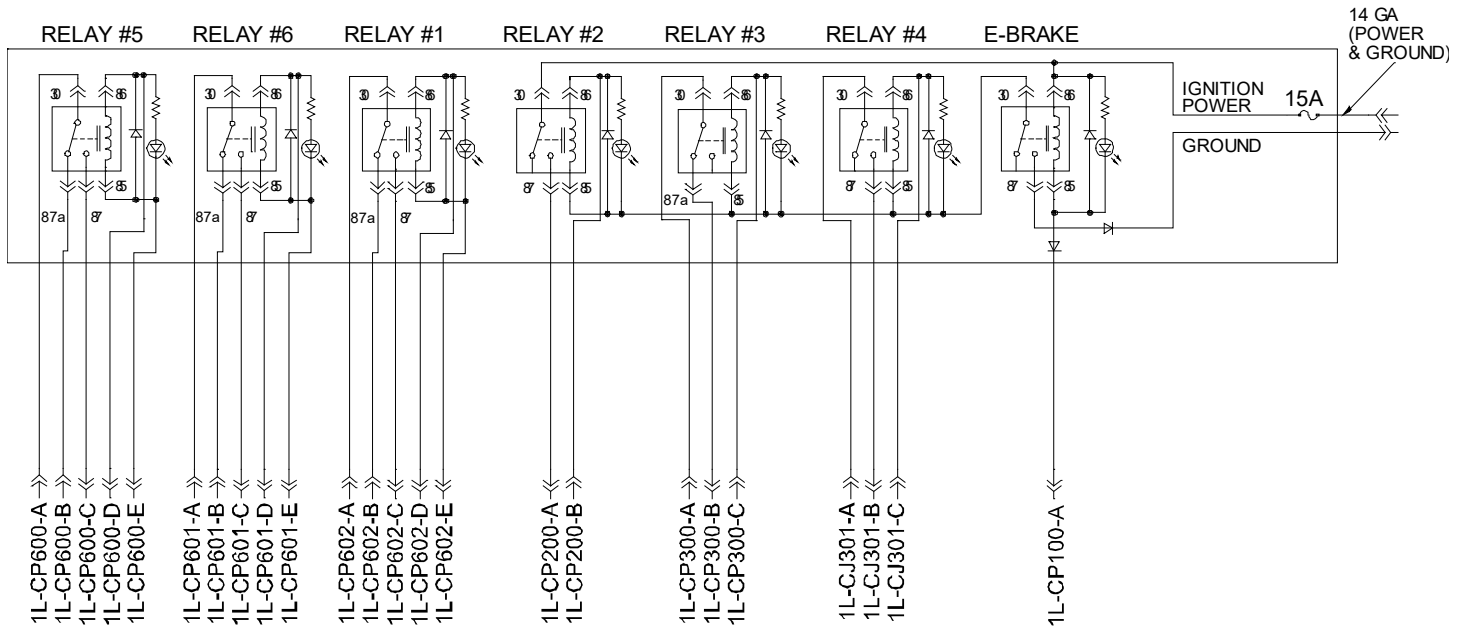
RELAY #5 RELAY #6 RELAY #1 RELAY #2 RELAY #3 RELAY #4 E-BRAKE

14 GA (POWER & GROUND)

IGNITION POWER

15A

GROUND

30 86 85 87a 87

30 86 85 87a 87

30 86 85 87a 87

30 86 87 85

30 86 87a 85

30 86 87 85

30 86 87 85

1L-CP600-A
1L-CP600-B
1L-CP600-C
1L-CP600-D
1L-CP600-E

1L-CP601-A
1L-CP601-B
1L-CP601-C
1L-CP601-D
1L-CP601-E

1L-CP602-A
1L-CP602-B
1L-CP602-C
1L-CP602-D
1L-CP602-E

1L-CP200-A
1L-CP200-B

1L-CP300-A
1L-CP300-B
1L-CP300-C

1L-CJ301-A
1L-CJ301-B
1L-CJ301-C

1L-CP100-A